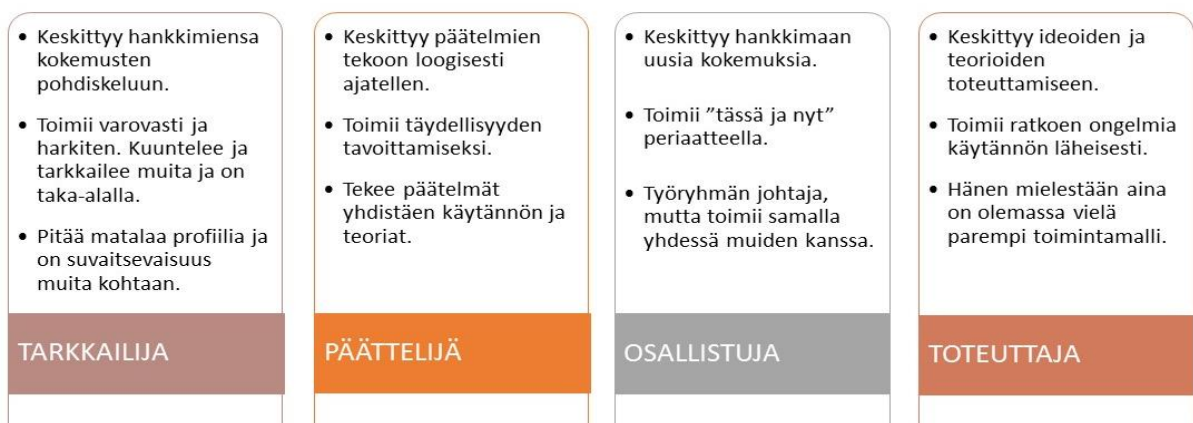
• Keskittyy hankkimiensa kokemusten pohdiskeluun.

• Toimii varovasti ja harkiten. Kuuntelee ja tarkkailee muita ja on taka-alalla.

• Pitää matalaa profiilia ja on suvaitsevaisuus muita kohtaan.

TARKKAILIJA

• Keskittyy päätelmien tekoon loogisesti ajatellen.

• Toimii täydellisyyden tavoittamiseksi.

• Tekee päätelmät yhdistäen käytännön ja teoriat.

PÄÄTTELIJÄ

• Keskittyy hankkimaan uusia kokemuksia.

• Toimii ”tässä ja nyt” periaatteella.

• Työryhmän johtaja, mutta toimii samalla yhdessä muiden kanssa.

OSALLISTUJA

• Keskittyy ideoiden ja teorioiden toteuttamiseen.

• Toimii ratkoen ongelmia käytännön läheisesti.

• Hänen mielestään aina on olemassa vielä parempi toimintamalli.

TOTEUTTAJA